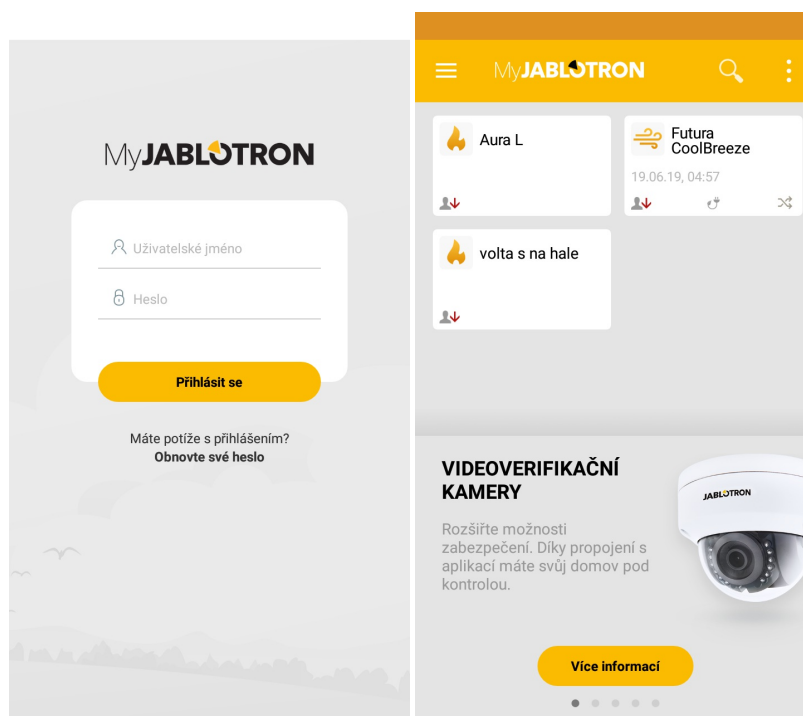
MyJABLOTRON

Uživatelské jméno

Heslo

Přihlásit se

Máte potíže s přihlášením?
Obnovte své heslo

MyJABLOTRON

Aura L

Futura CoolBreeze
19.06.19, 04:57

volta s na hale

VIDEOVERIFIKAČNÍ KAMERY

Rozšiřte možnosti zabezpečení. Díky propojení s aplikací máte svůj domov pod kontrolou.

JABLOTRON

Více informací